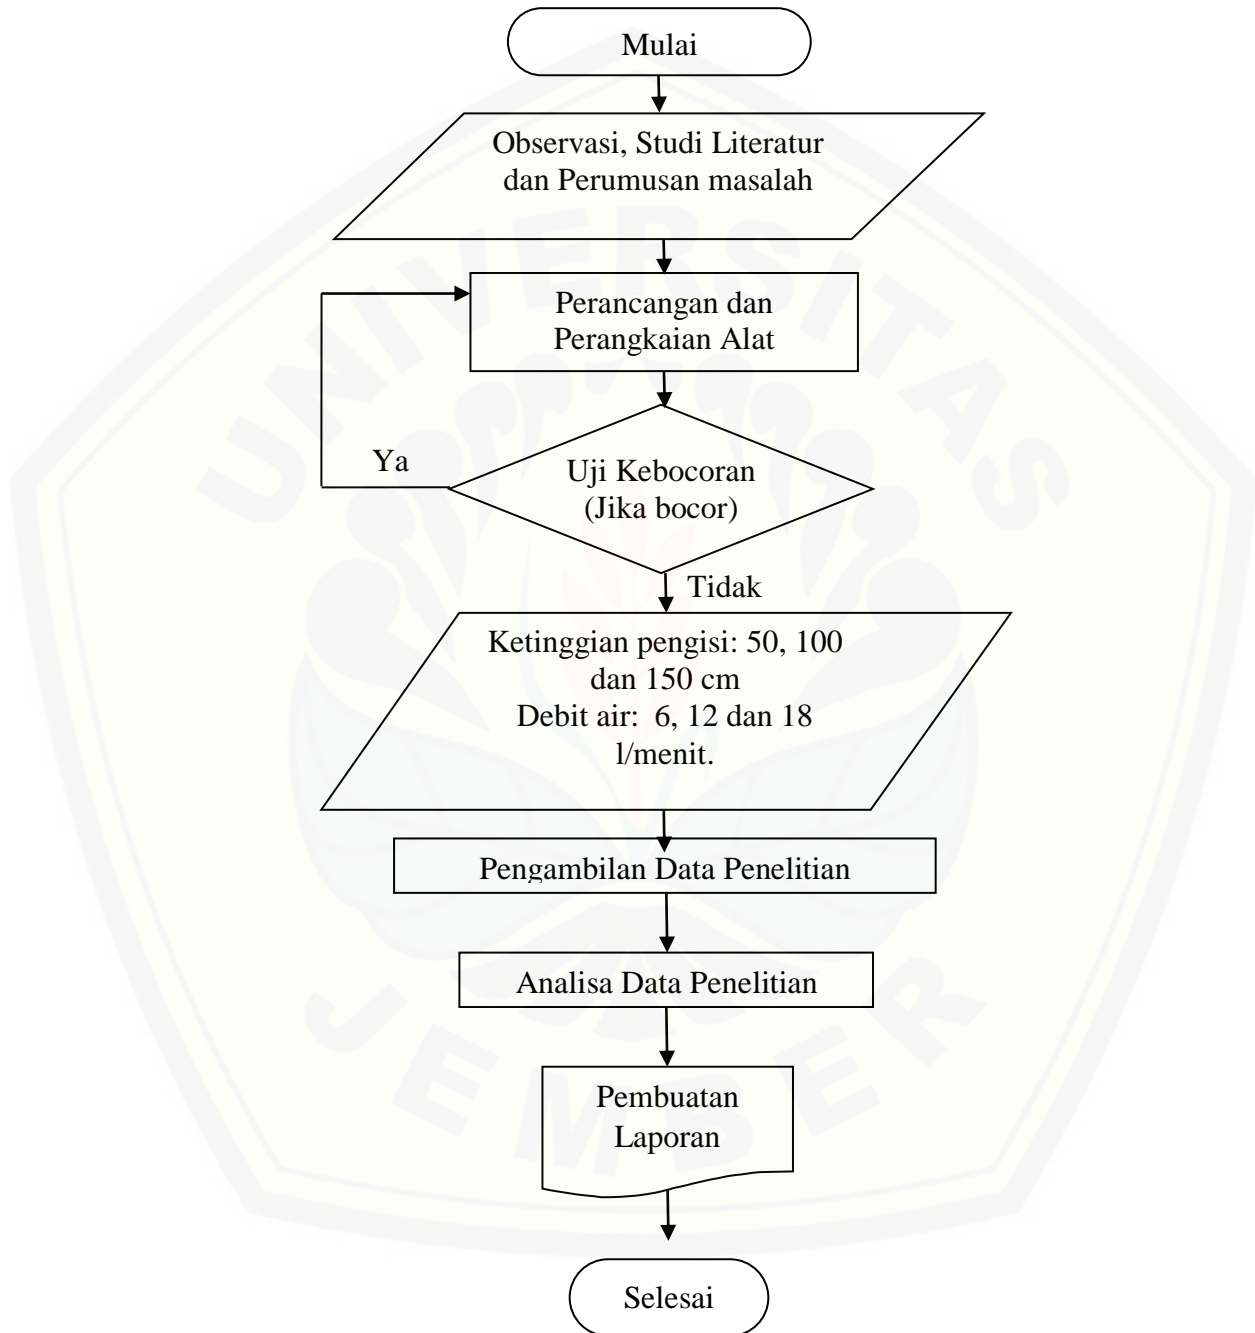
Mulai

Observasi, Studi Literatur dan Perumusan masalah

Perancangan dan Perangkaian Alat

Ya

Uji Kebocoran (Jika bocor)

Tidak

Ketinggian pengisi: 50, 100 dan 150 cm
Debit air: 6, 12 dan 18 l/menit.

Pengambilan Data Penelitian

Analisa Data Penelitian

Pembuatan Laporan

Selesai

UNIVERSITAS JEMBER